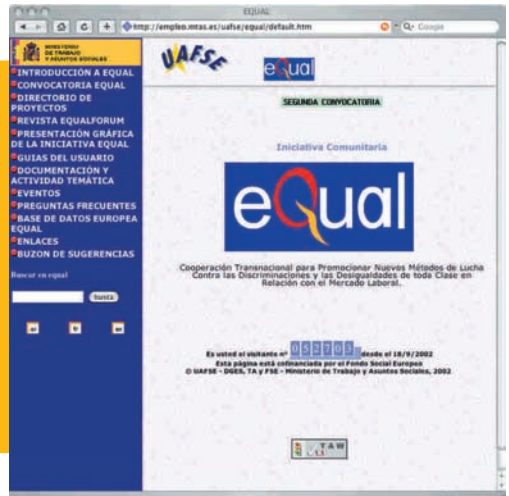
EQUAL

http://empleo.mtas.es/uafse/equal/default.htm

Q- Google

MINISTERIO DE TRABAJO Y ASUNTOS SOCIALES

UAFSE

eQual

INTRODUCCIÓN A EQUAL
CONVOCATORIA EQUAL
DIRECTORIO DE PROYECTOS
REVISTA EQUALFORUM
PRESENTACIÓN GRÁFICA DE LA INICIATIVA EQUAL
GUIAS DEL USUARIO
DOCUMENTACIÓN Y ACTIVIDAD TEMÁTICA
EVENTOS
PREGUNTAS FRECUENTES
BASE DE DATOS EUROPEA EQUAL
ENLACES
BUZON DE SUGERENCIAS

Buscar en equal

busca

SEGUNDA CONVOCATORIA

Iniciativa Comunitaria

eQual

Cooperación Transnacional para Promocionar Nuevos Métodos de Lucha Contra las Discriminaciones y las Desigualdades de toda Clase en Relación con el Mercado Laboral.

Es usted el visitante nº 052701 desde el 18/9/2002
Esta página está cofinanciada por el Fondo Social Europeo
© UAFSE - DGES, TA y FSE - Ministerio de Trabajo y Asuntos Sociales, 2002

TAW